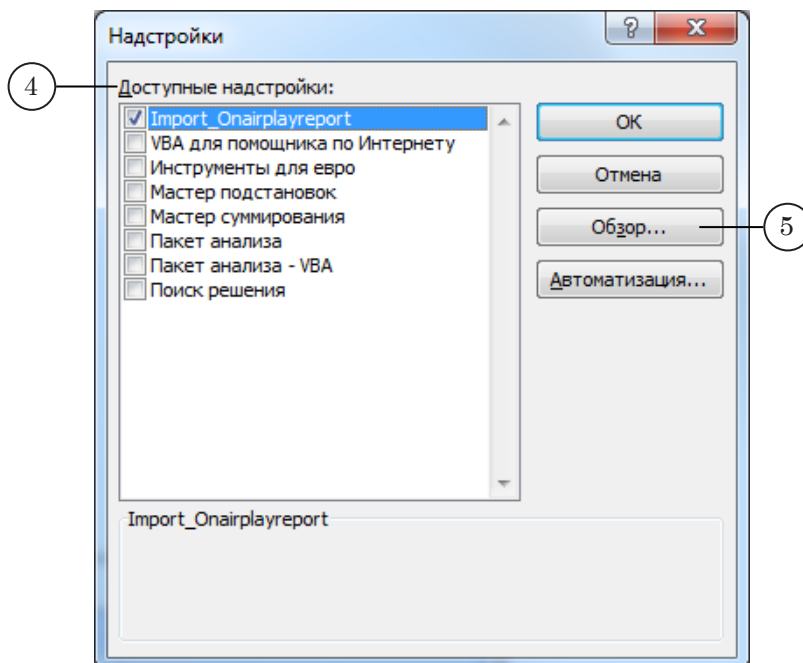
Надстройки

?

4

Доступные надстройки:

Import_Onairplayreport
VBA для помощника по Интернету
Инструменты для евро
Мастер подстановок
Мастер суммирования
Пакет анализа
Пакет анализа - VBA
Поиск решения

OK

Отмена

Обзор...

5

Автоматизация...

Import_Onairplayreport